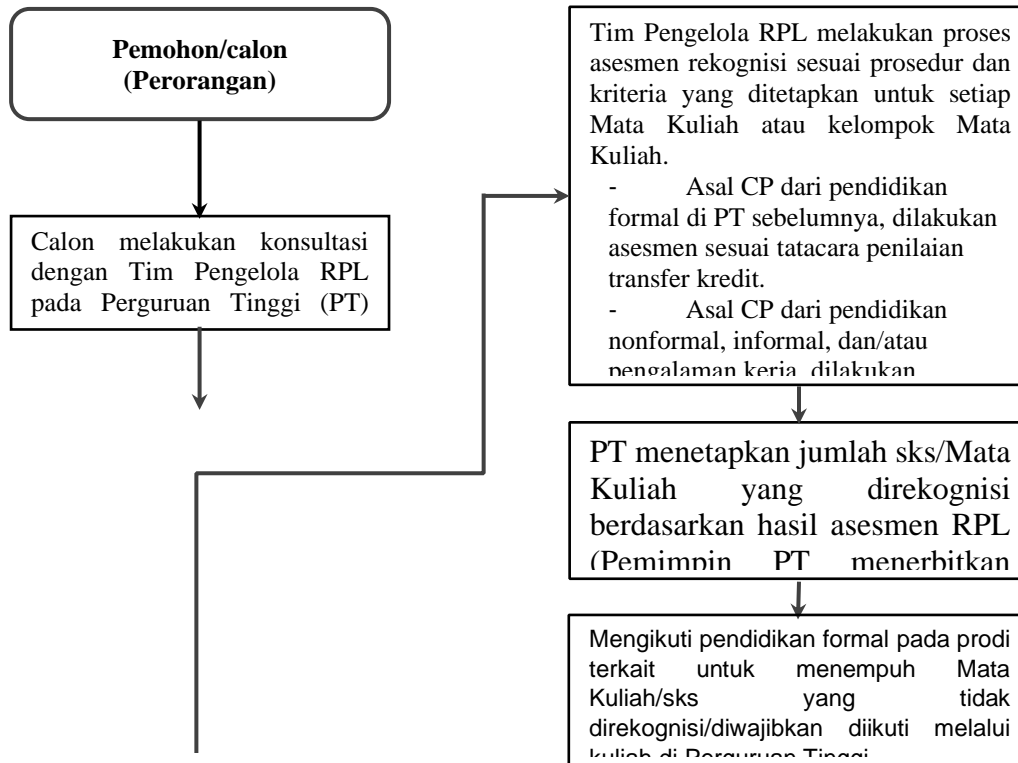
Pemohon/calon (Perorangan)

Calon melakukan konsultasi dengan Tim Pengelola RPL pada Perguruan Tinggi (PT)

Tim Pengelola RPL melakukan proses asesmen rekognisi sesuai prosedur dan kriteria yang ditetapkan untuk setiap Mata Kuliah atau kelompok Mata Kuliah.

- Asal CP dari pendidikan formal di PT sebelumnya, dilakukan asesmen sesuai tatacara penilaian transfer kredit.

- Asal CP dari pendidikan nonformal, informal, dan/atau pengalaman kerja, dilakukan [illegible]

PT menetapkan jumlah sks/Mata Kuliah yang direkognisi berdasarkan hasil asesmen RPL (Pemimpin PT menerbitkan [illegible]

Mengikuti pendidikan formal pada prodi terkait untuk menempuh Mata Kuliah/sks yang tidak direkognisi/diwajibkan diikuti melalui kuliah di Perguruan Tinggi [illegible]